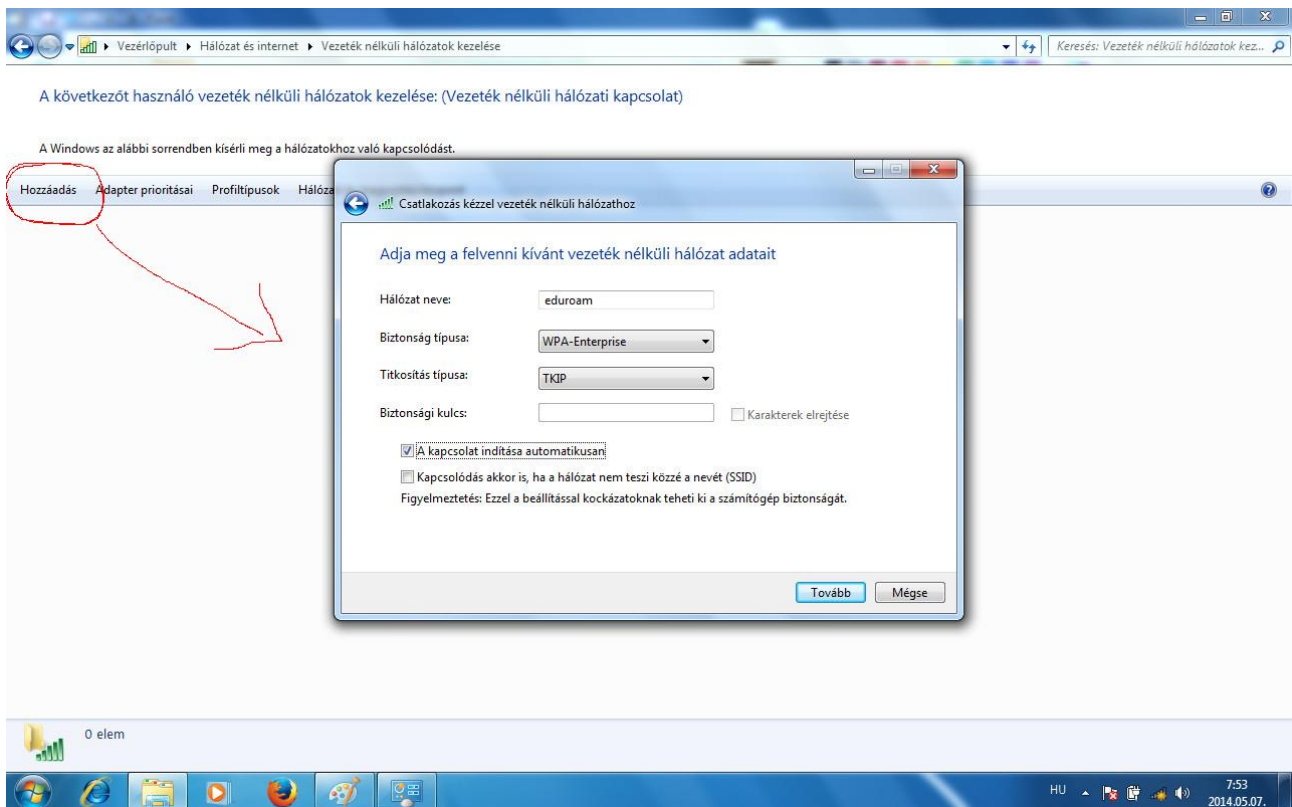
▸ Vezérlőpult ▸ Hálózat és internet ▸ Vezeték nélküli hálózatok kezelése

Keresés: Vezeték nélküli hálózatok kez...

A következőt használó vezeték nélküli hálózatok kezelése: (Vezeték nélküli hálózati kapcsolat)

A Windows az alábbi sorrendben kísérli meg a hálózatokhoz való kapcsolódást.

Hozzáadás Adapter prioritásai Profiltípusok Hálóz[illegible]

Csatlakozás kézzel vezeték nélküli hálózathoz

Adja meg a felvenni kívánt vezeték nélküli hálózat adatait

Hálózat neve: eduroam

Biztonság típusa: WPA-Enterprise

Titkosítás típusa: TKIP

Biztonsági kulcs:

Karakterek elrejtése

A kapcsolat indítása automatikusan

Kapcsolódás akkor is, ha a hálózat nem teszi közzé a nevét (SSID)

Figyelmeztetés: Ezzel a beállítással kockázatoknak teheti ki a számítógép biztonságát.

Tovább Mégse

0 elem

HU 7:53 2014.05.07.